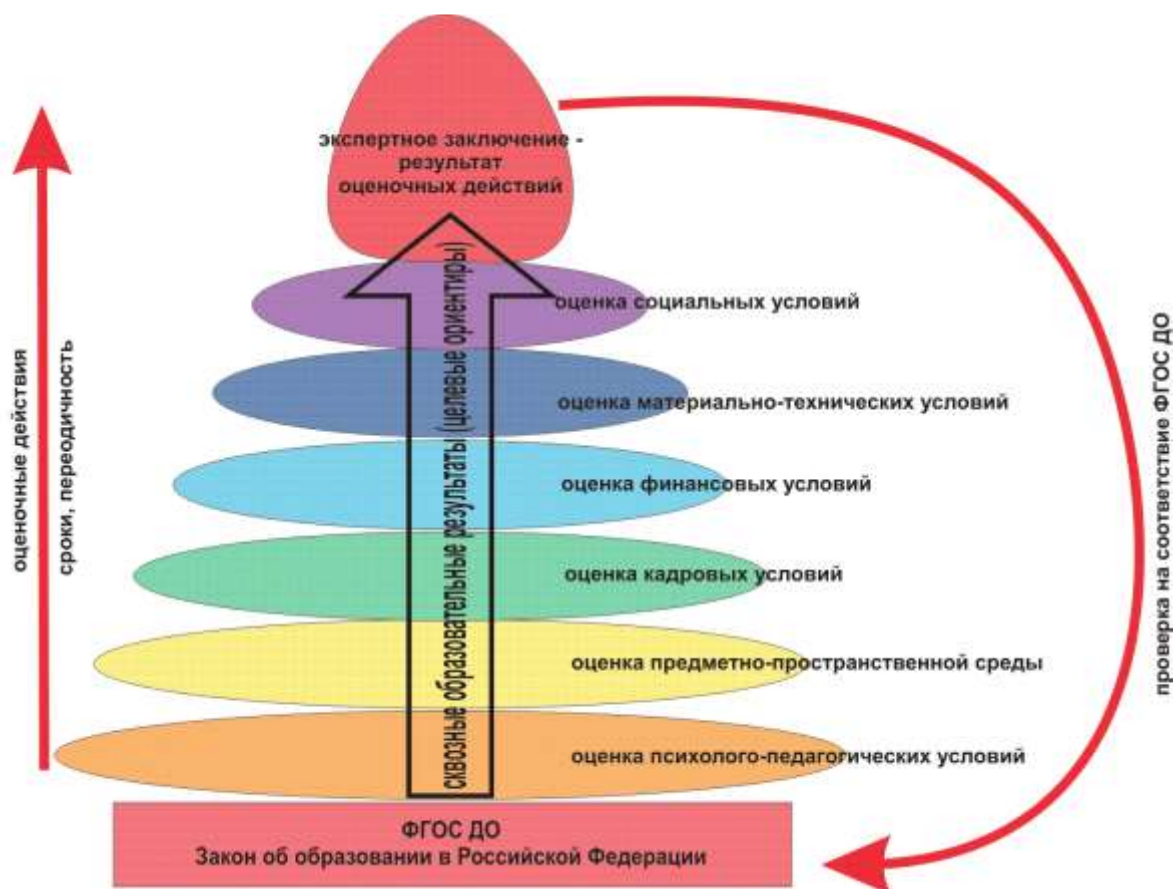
экспертное заключение - результат оценочных действий

оценочные действия

сроки, переодичность

сквозные образовательные результаты (целевые ориентиры)

оценка социальных условий

оценка материально-технических условий

оценка финансовых условий

оценка кадровых условий

оценка предметно-пространственной среды

оценка психолого-педагогических условий

проверка на соответствие ФГОС ДО

ФГОС ДО
Закон об образовании в Российской Федерации